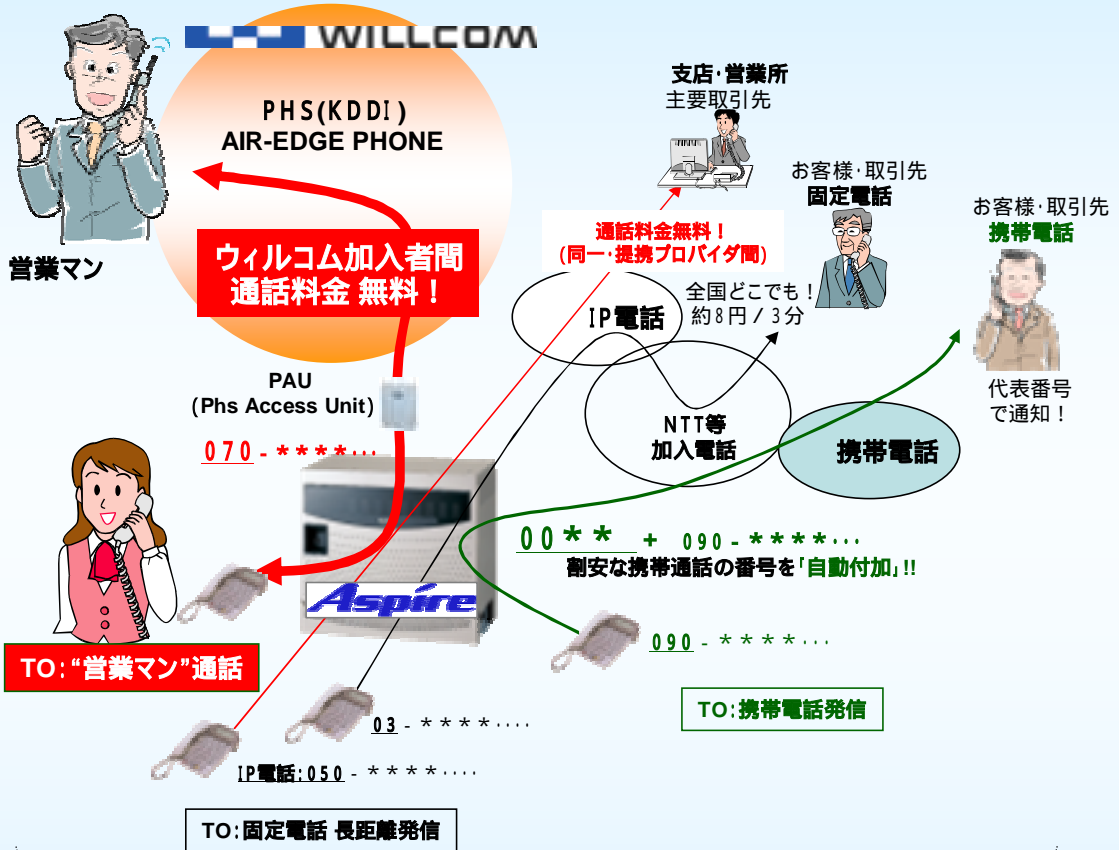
WILLCOM

PHS(KDDI)
AIR-EDGE PHONE

営業マン

ウィルコム加入者間
通話料金 無料！

PAU
(Phs Access Unit)

070 - ****...

支店・営業所
主要取引先

お客様・取引先
固定電話

お客様・取引先
携帯電話

通話料金無料！
(同一・提携プロバイダ間)

全国どこでも！
約8円 / 3分

IP電話

NTT等
加入電話

携帯電話

代表番号
で通知！

Aspire

00** + 090 - ****...
割安な携帯通話の番号を「自動付加」!!

090 - ****...

TO:"営業マン"通話

TO:携帯電話発信

03 - ****....

IP電話:050 - ****....

TO:固定電話 長距離発信